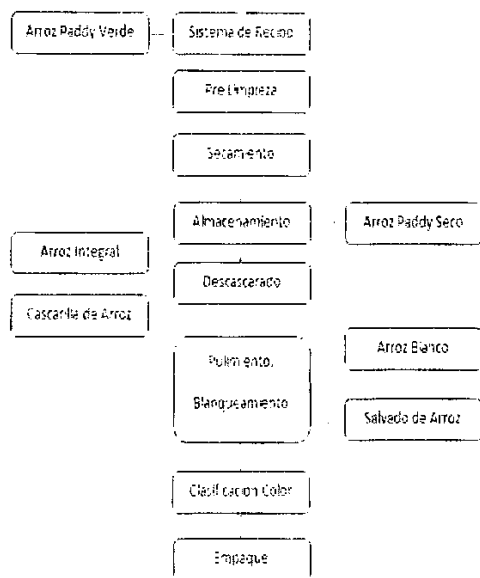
Arroz Paddy Verde

Sistema de Recibo

Pre Limpieza

Secamiento

Almacenamiento

Arroz Paddy Seco

Arroz Integral

Descascarado

Cascarilla de Arroz

Pulimiento, Blanqueamiento

Arroz Blanco

Salvado de Arroz

Clasificacion Color

Empaque